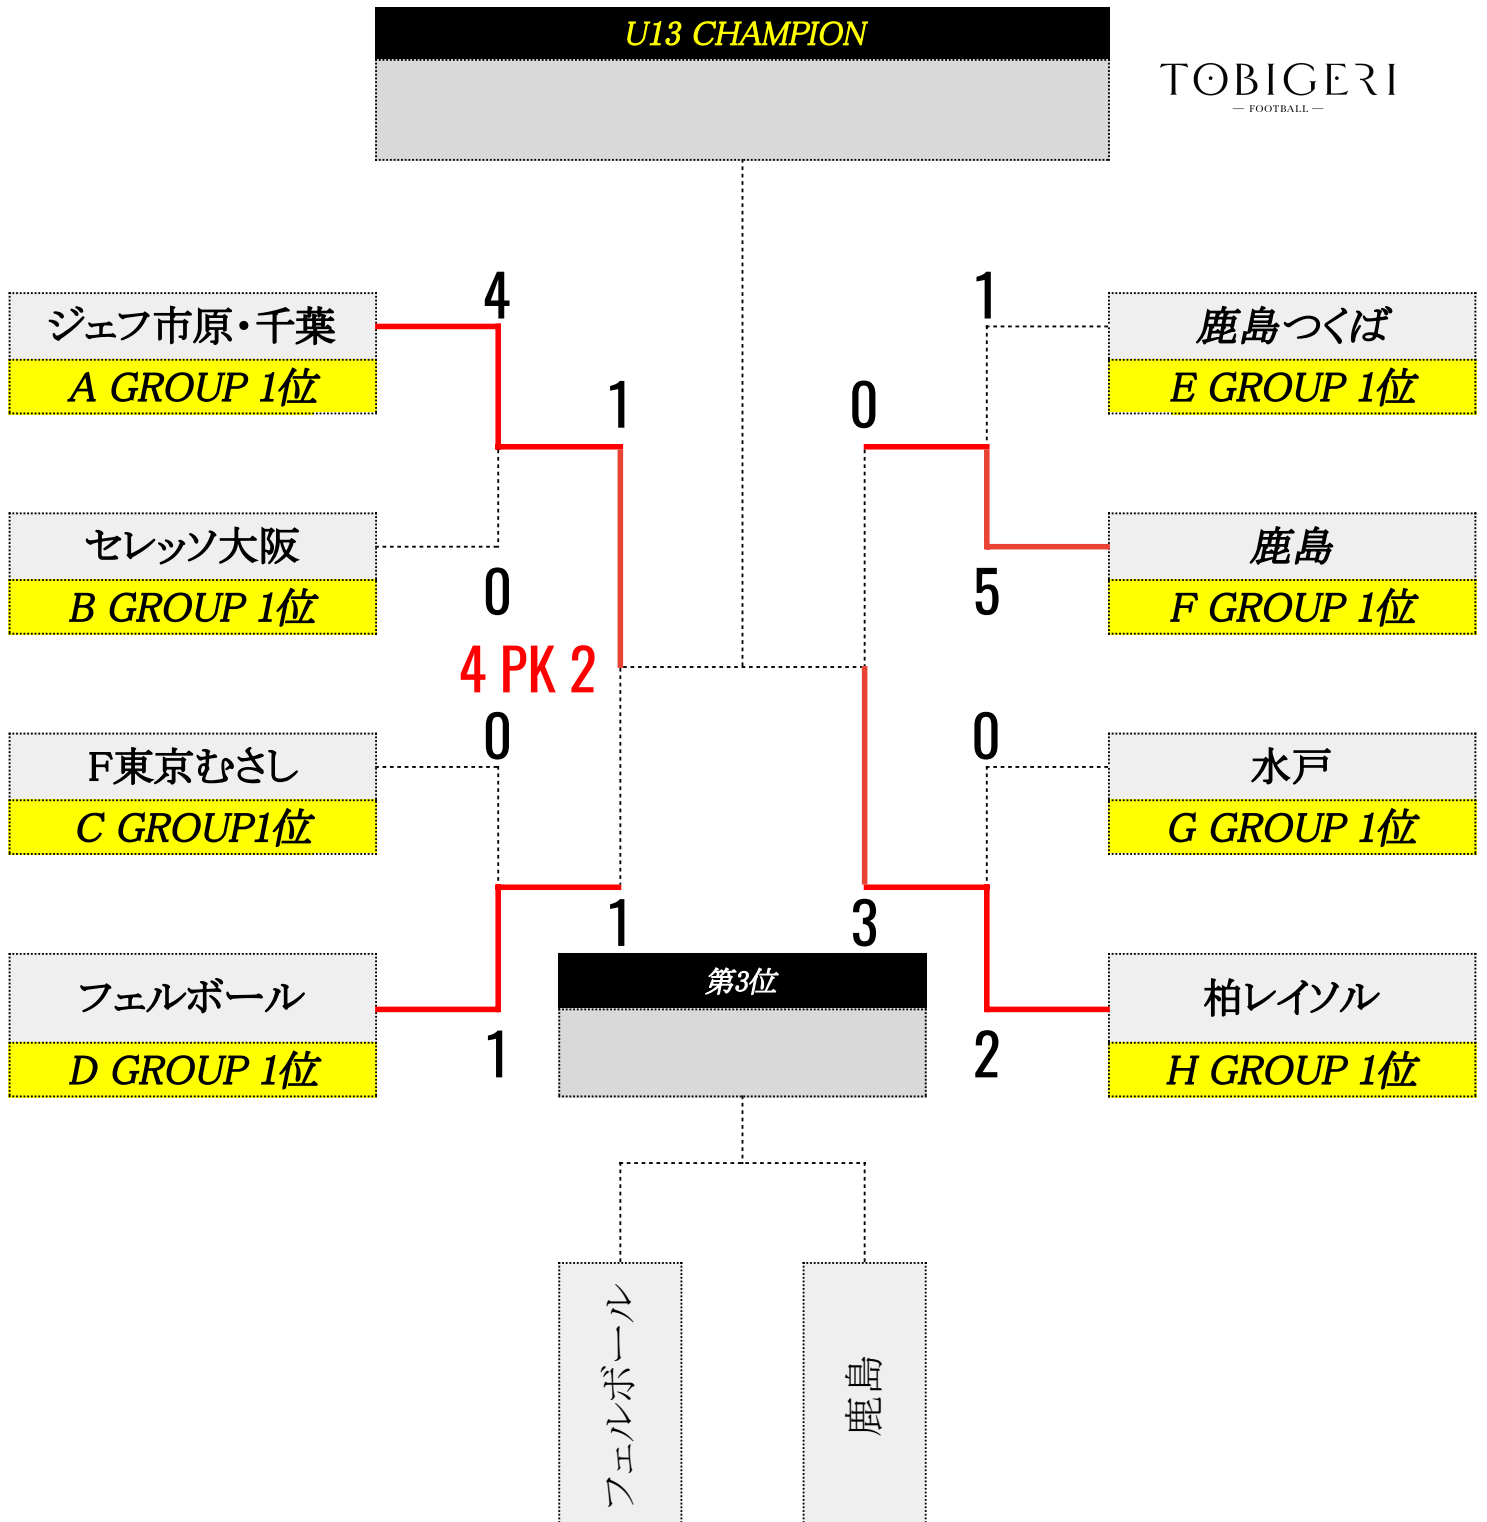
U13 CHAMPION

TOBIGERI
— FOOTBALL —

ジェフ市原・千葉
A GROUP 1位

セレッソ大阪
B GROUP 1位

F東京むさし
C GROUP1位

フェルボール
D GROUP 1位

鹿島つくば
E GROUP 1位

鹿島
F GROUP 1位

水戸
G GROUP 1位

柏レイソル
H GROUP 1位

4
0
1
0
4 PK 2
0
1
1

1
5
0
0
3
2

第3位

フェルボール

鹿島